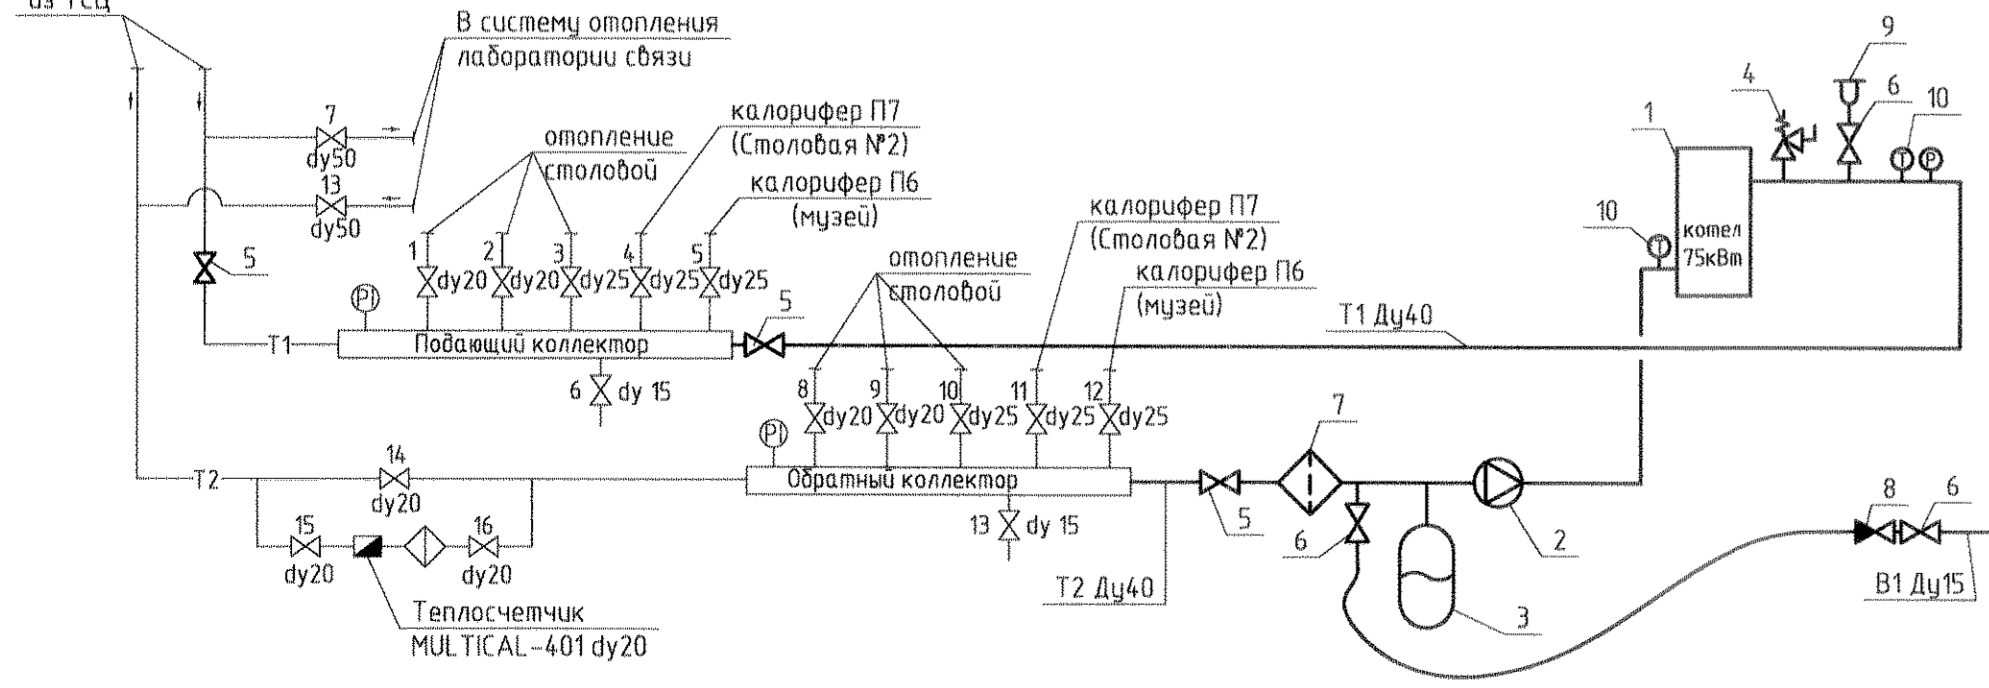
из ТСЦ

В систему отопления лаборатории связи

7
dy50
13
dy50

отопление столовой

калорифер П7 (Столовая №2)

калорифер П6 (музей)

5

1 dy20 2 dy20 3 dy25 4 dy25 5 dy25

PI

Т1
Подающий коллектор

6 dy 15

5

отопление столовой

калорифер П7 (Столовая №2)

калорифер П6 (музей)

Т1 Ду40

8 dy20 9 dy20 10 dy25 11 dy25 12 dy25

PI

Т2
Обратный коллектор

13 dy 15

14
dy20

15
dy20

16
dy20

Теплосчетчик MULTICAL-401 dy20

Т2 Ду40

5

7

6

2

3

1
котел 75кВт

10

4

9

6

10

8

6

В1 Ду15